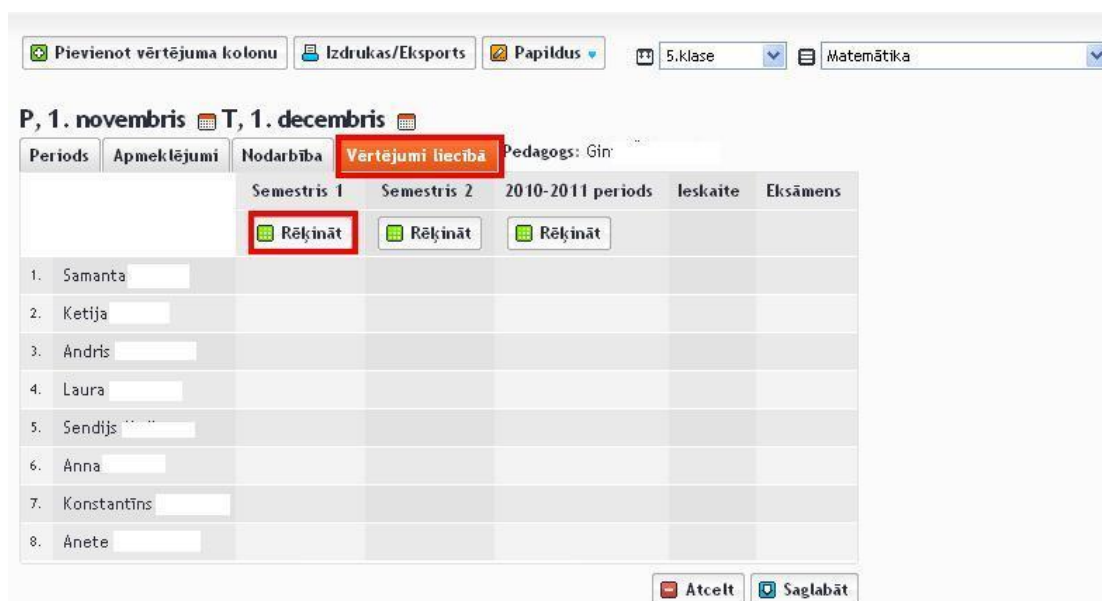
Pievienot vērtējuma kolonu | Izdrukas/Eksports | Papildus | 5.klase | Matemātika

P, 1. novembris T, 1. decembris

Periods | Apmeklējumi | Nodarbība | Vērtējumi liecībā | Pedagogs: Gin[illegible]

| | Semestris 1 | Semestris 2 | 2010-2011 periods | Ieskaite | Eksāmens |
|---|---|---|---|---|---|
| | Rēķināt | Rēķināt | Rēķināt | | |
| 1. Samanta | | | | | |
| 2. Ketija | | | | | |
| 3. Andris | | | | | |
| 4. Laura | | | | | |
| 5. Sendijs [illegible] | | | | | |
| 6. Anna | | | | | |
| 7. Konstantīns | | | | | |
| 8. Anete | | | | | |

Atcelt | Saglabāt